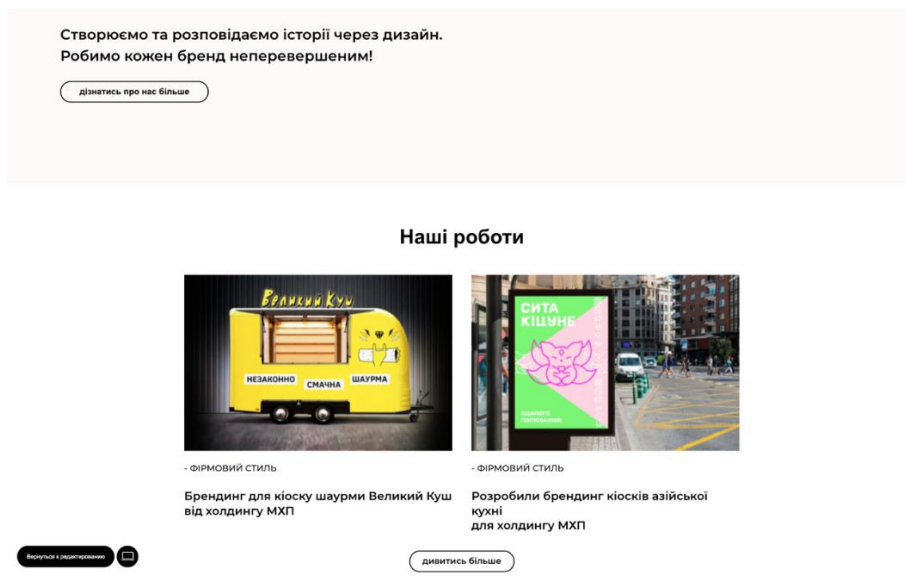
Створюємо та розповідаємо історії через дизайн. Робимо кожен бренд неперевершеним!

дізнатись про нас більше

Наші роботи

Великий Куш

НЕЗАКОННО СМАЧНА ШАУРМА

- ФІРМОВИЙ СТИЛЬ

Брендинг для кіоску шаурми Великий Куш від холдингу МХП

СИТА КІЦУНЕ

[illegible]

- ФІРМОВИЙ СТИЛЬ

Розробили брендинг кіосків азійської кухні
для холдингу МХП

Вернуться к редактированию

дивитись більше